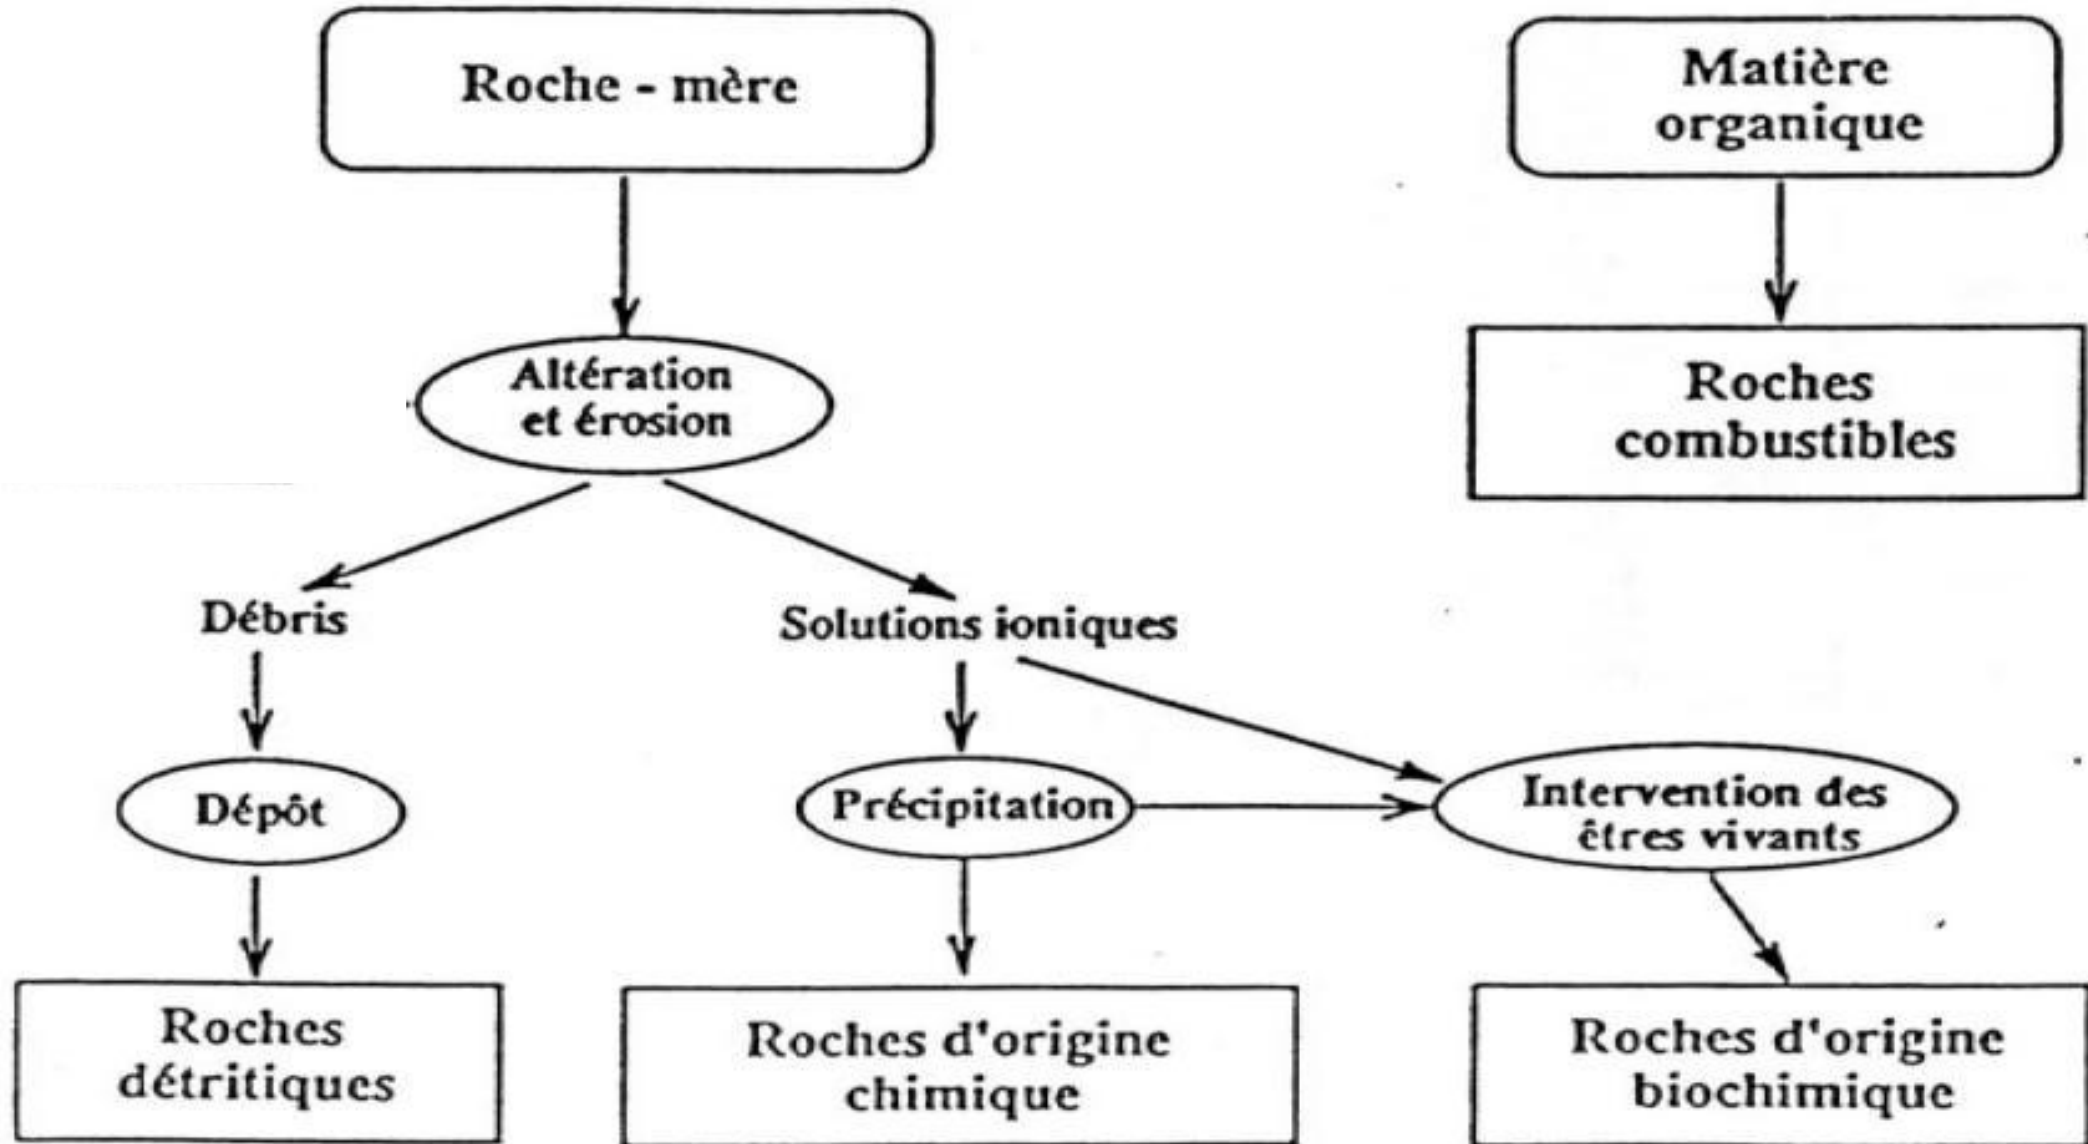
Roche - mère

Matière organique

Altération et érosion

Roches combustibles

Débris

Solutions ioniques

Dépôt

Précipitation

Intervention des êtres vivants

Roches détritiques

Roches d'origine chimique

Roches d'origine biochimique